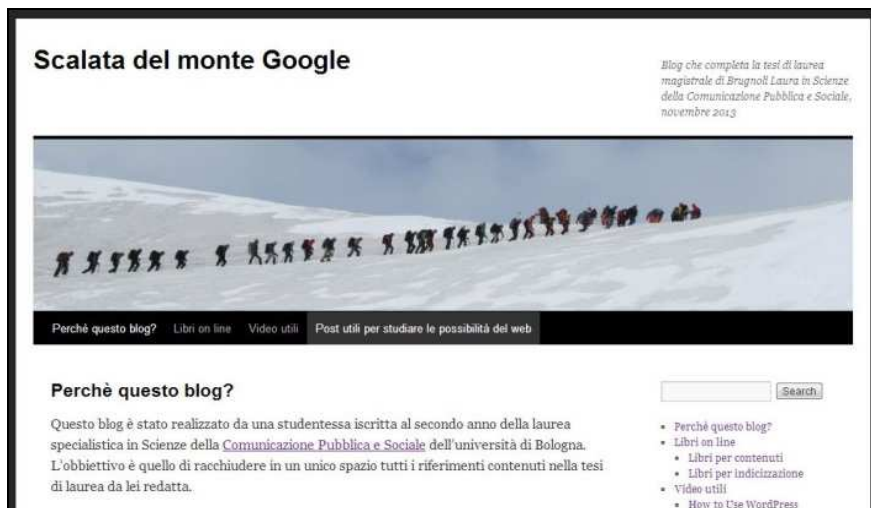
Scalata del monte Google

Blog che completa la tesi di laurea magistrale di Brugnoli Laura in Scienze della Comunicazione Pubblica e Sociale, novembre 2013

Perché questo blog? Libri on line Video utili Post utili per studiare le possibilità del web

Perchè questo blog?

Questo blog è stato realizzato da una studentessa iscritta al secondo anno della laurea specialistica in Scienze della Comunicazione Pubblica e Sociale dell'università di Bologna. L'obbiettivo è quello di racchiudere in un unico spazio tutti i riferimenti contenuti nella tesi di laurea da lei redatta.

Search

- Perché questo blog?
- Libri on line
  - Libri per contenuti
  - Libri per indicizzazione
- Video utili
  - How to Use WordPress